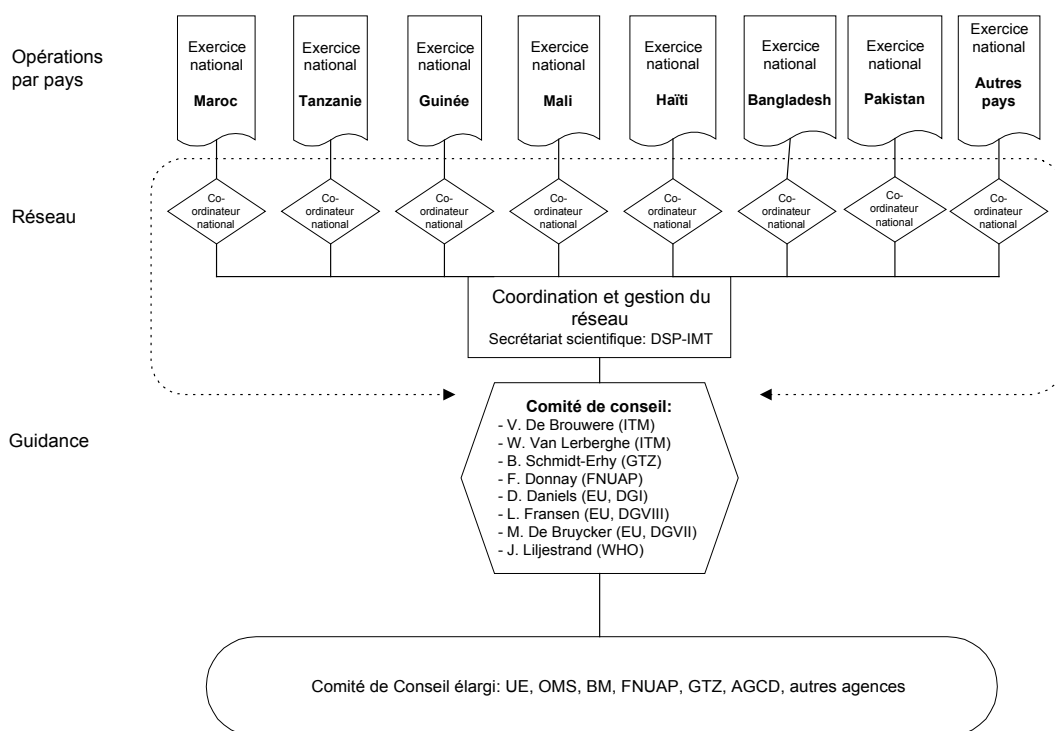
Opérations par pays

Exercice national
Maroc

Exercice national
Tanzanie

Exercice national
Guinée

Exercice national
Mali

Exercice national
Haïti

Exercice national
Bangladesh

Exercice national
Pakistan

Exercice national
Autres pays

Réseau

Co-ordinateur national

Co-ordinateur national

Co-ordinateur national

Co-ordinateur national

Co-ordinateur national

Co-ordinateur national

Co-ordinateur national

Co-ordinateur national

Coordination et gestion du réseau
Secrétariat scientifique: DSP-IMT

Guidance

Comité de conseil:
- V. De Brouwere (ITM)
- W. Van Lerberghe (ITM)
- B. Schmidt-Erhy (GTZ)
- F. Donnay (FNUAP)
- D. Daniels (EU, DGI)
- L. Fransen (EU, DGVIII)
- M. De Bruycker (EU, DGVII)
- J. Liljestrand (WHO)

Comité de Conseil élargi: UE, OMS, BM, FNUAP, GTZ, AGCD, autres agences